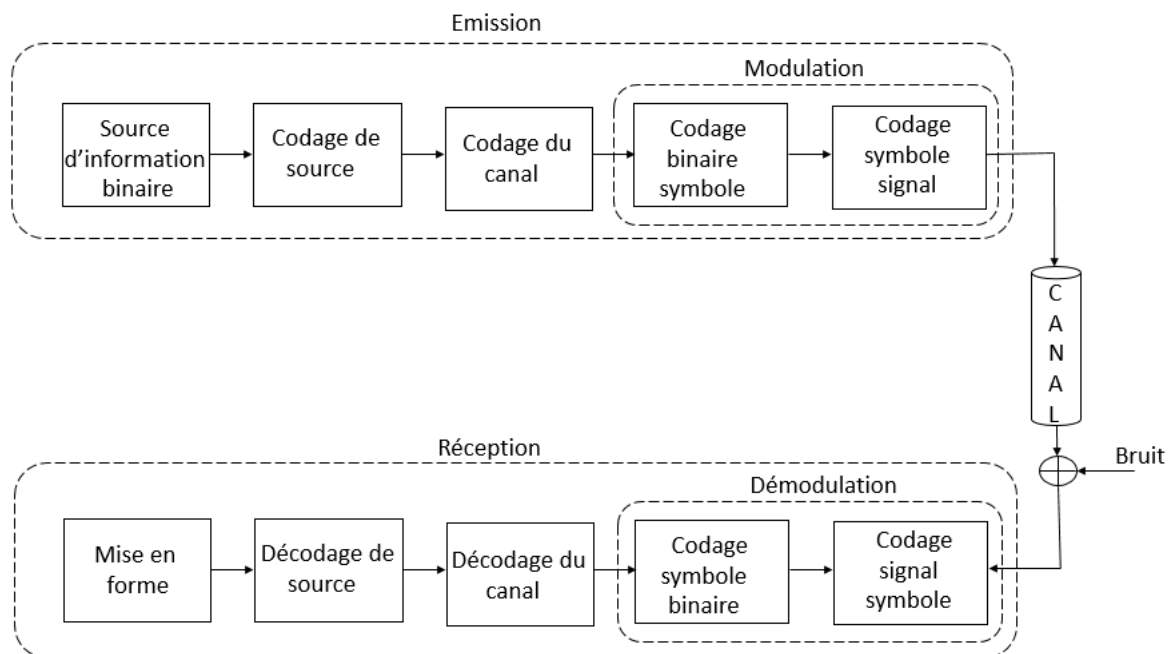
Emission

Modulation

Source d'information binaire

Codage de source

Codage du canal

Codage binaire symbole

Codage symbole signal

C
A
N
A
L

Bruit

Réception

Démodulation

Mise en forme

Décodage de source

Décodage du canal

Codage symbole binaire

Codage signal symbole